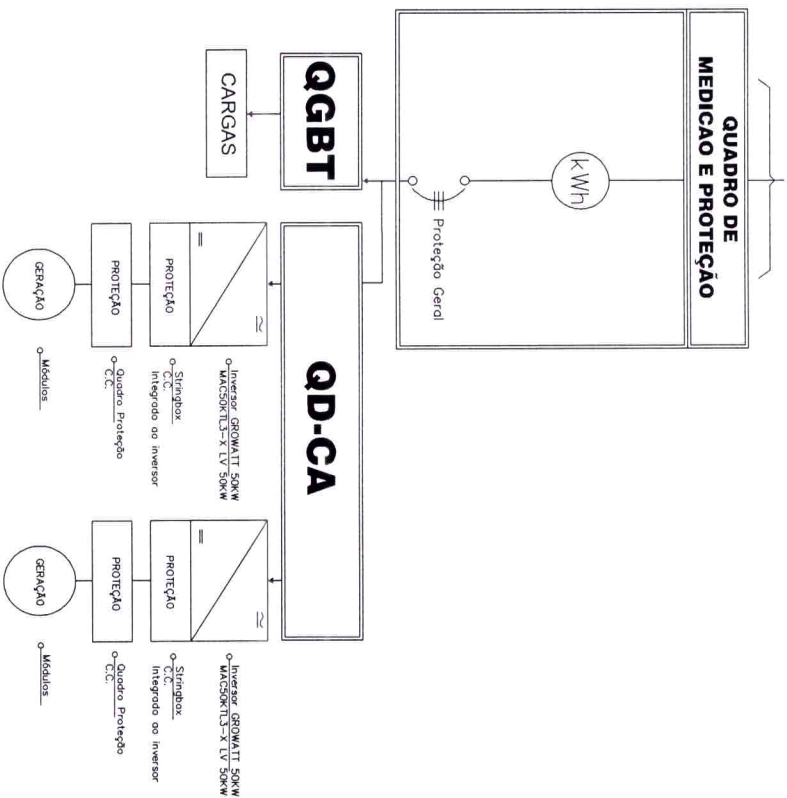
QUADRO DE MEDICAO E PROTEÇÃO

kWh

Proteção Geral

QGBT

CARGAS

QD-CA

PROTEÇÃO

PROTEÇÃO

GERAÇÃO

Inversor GROWATT 50KW MAC50KTL3-X LV 50KW

Stringbox C.C. Integrado ao inversor

Quadro Proteção C.C.

Módulos

PROTEÇÃO

PROTEÇÃO

GERAÇÃO

Inversor GROWATT 50KW MAC50KTL3-X LV 50KW

Stringbox C.C. Integrado ao inversor

Quadro Proteção C.C.

Módulos